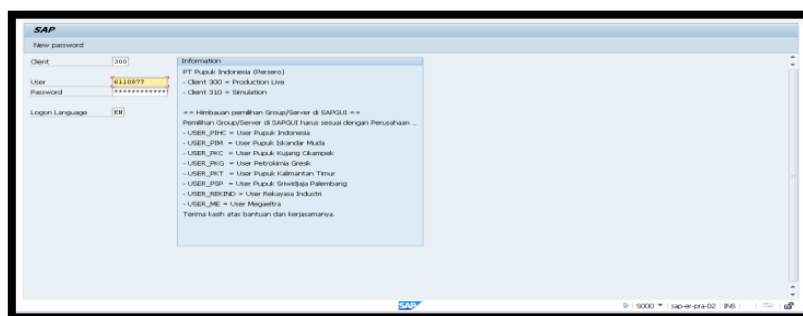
SAP

New password

Client 300

User 6110077

Password ************

Logon Language EN

Information

PT Pupuk Indonesia (Persero)

- Client 300 = Production Live

- Client 310 = Simulation

== Himbauan pemilihan Group/Server di SAPGUI ==

Pemilihan Group/Server di SAPGUI harus sesuai dengan Perusahaan ..

- USER_PIHC = User Pupuk Indonesia

- USER_PIM = User Pupuk Iskandar Muda

- USER_PKC = User Pupuk Kujang Cikampek

- USER_PKG = User Petrokimia Gresik

- USER_PKT = User Pupuk Kalimantan Timur

- USER_PSP = User Pupuk Sriwidjaja Palembang

- USER_REKIND = User Rekayasa Industri

- USER_ME = User Megaeltra

Terima kasih atas bantuan dan kerjasamanya.

SAP

S000 sap-er-pra-02 INS